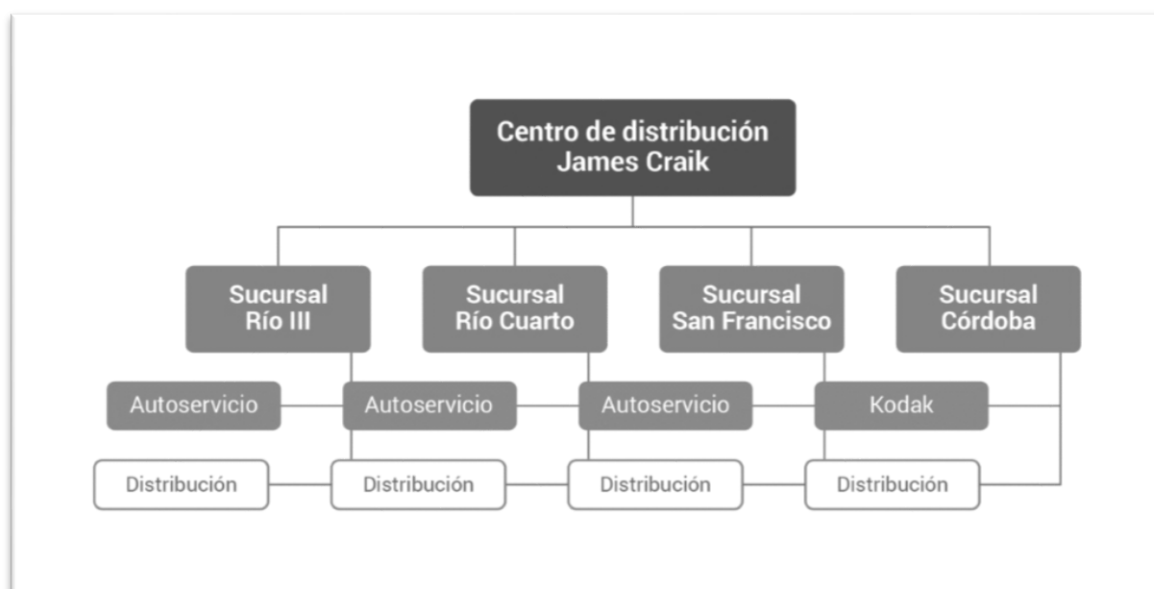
Centro de distribución
James Craik

Sucursal
Río III

Sucursal
Río Cuarto

Sucursal
San Francisco

Sucursal
Córdoba

Autoservicio

Autoservicio

Autoservicio

Kodak

Distribución

Distribución

Distribución

Distribución